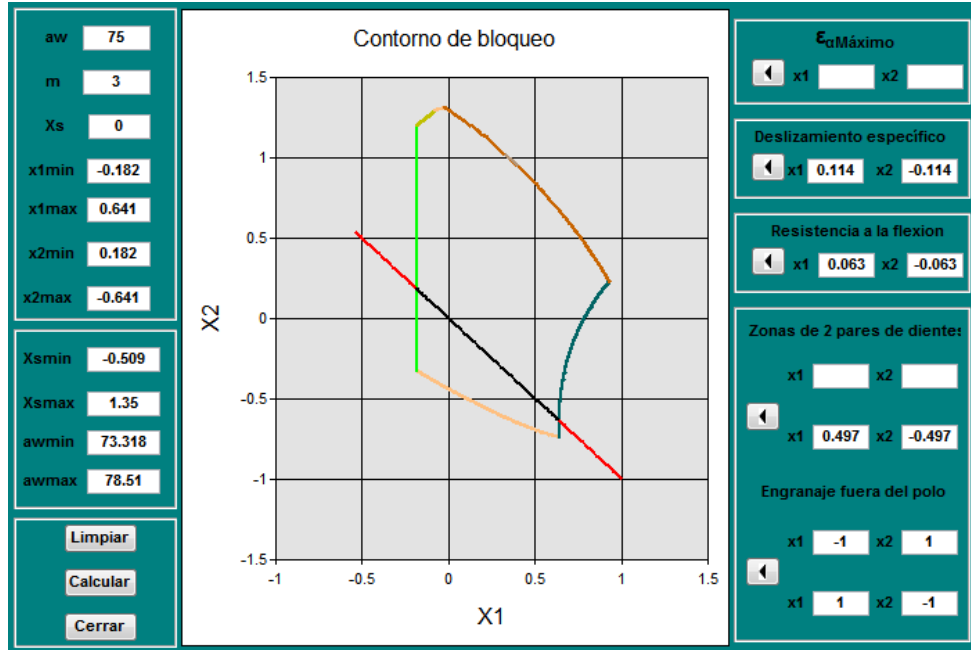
aw 75
m 3
Xs 0
x1min -0.182
x1max 0.641
x2min 0.182
x2max -0.641

Xsmin -0.509
Xsmax 1.35
awmin 73.318
awmax 78.51

Limpiar
Calcular
Cerrar

Contorno de bloqueo

X2
1.5
1
0.5
0
-0.5
-1
-1.5
-1 -0.5 0 0.5 1 1.5
X1

$\varepsilon_{\alpha}$Máximo
x1 x2

Deslizamiento específico
x1 0.114 x2 -0.114

Resistencia a la flexion
x1 0.063 x2 -0.063

Zonas de 2 pares de dientes
x1 x2
x1 0.497 x2 -0.497

Engranaje fuera del polo
x1 -1 x2 1
x1 1 x2 -1